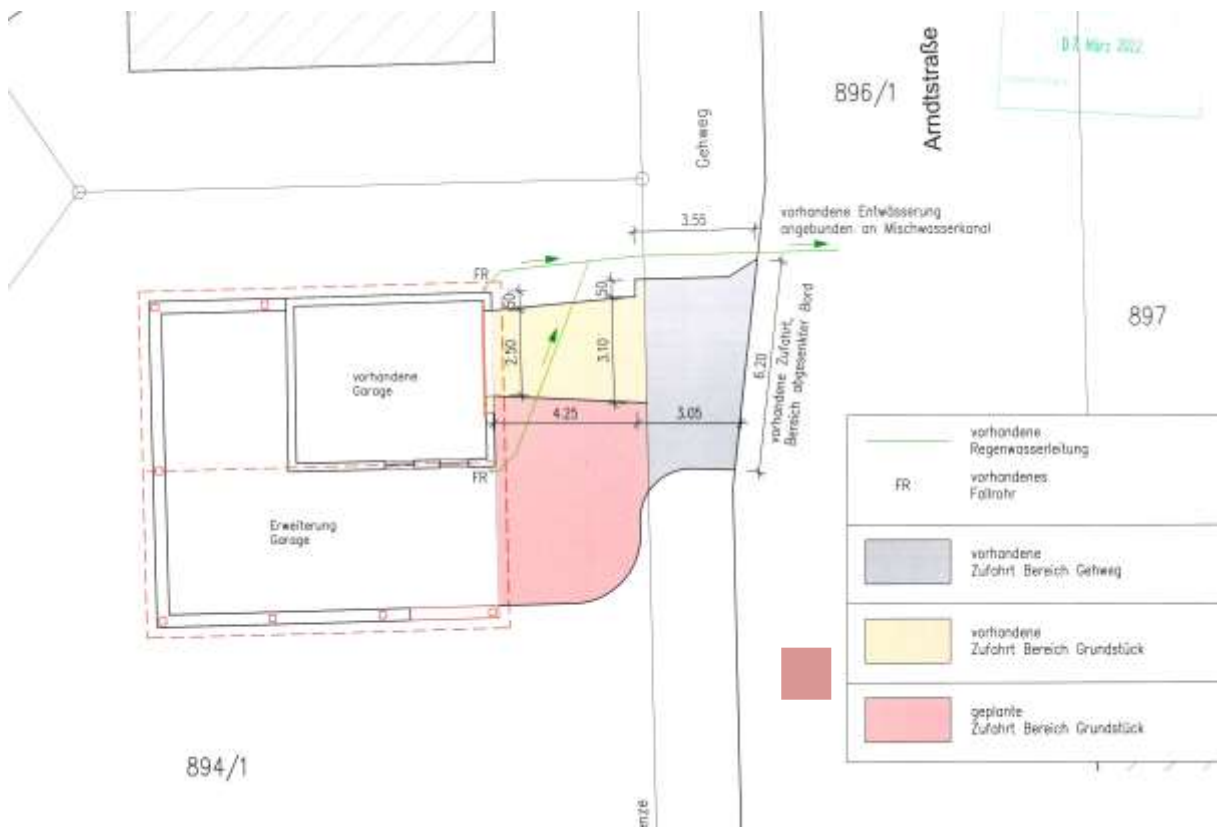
07. März 2022

896/1

Arndtstraße

Gehweg

3.55

vorhandene Entwässerung angebunden an Mischwasserkanal

FR

50

50

2.50

3.10

vorhandene Garage

4.25

3.05

6.20

vorhandene Zufahrt, Bereich abgesenkter Bord

FR

897

Erweiterung Garage

894/1

nze

| | |
|---|---|
| | vorhandene Regenwasserleitung |
| FR | vorhandenes Fallrohr |
| | vorhandene Zufahrt Bereich Gehweg |
| | vorhandene Zufahrt Bereich Grundstück |
| | geplante Zufahrt Bereich Grundstück |